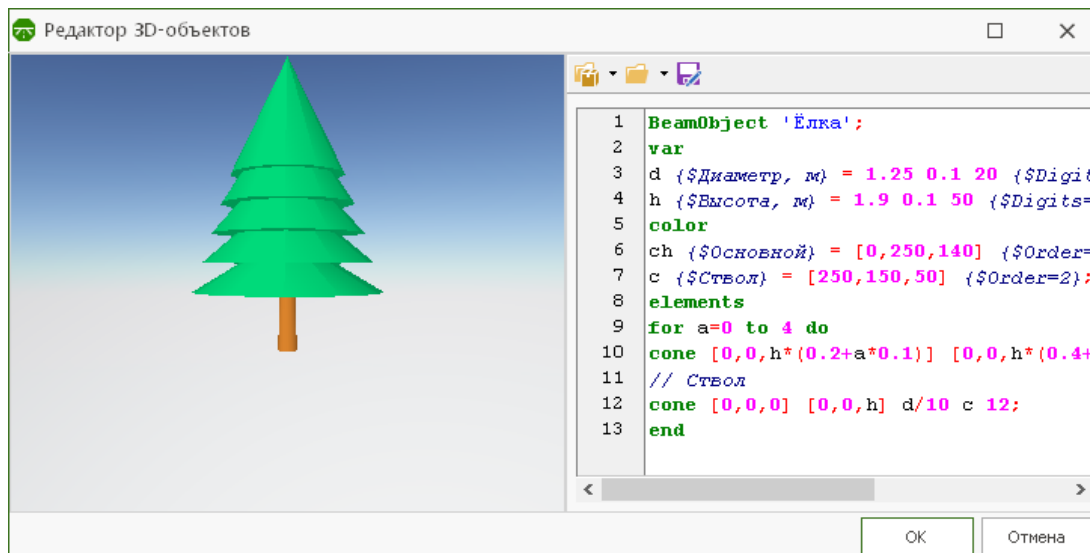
Редактор 3D-объектов

1 BeamObject 'Ёлка';
2 var
3 d {$Диаметр, м} = 1.25 0.1 20 {$Digit
4 h {$Высота, м} = 1.9 0.1 50 {$Digits=
5 color
6 ch {$Основной} = [0,250,140] {$Order=
7 c {$Ствол} = [250,150,50] {$Order=2};
8 elements
9 for a=0 to 4 do
10 cone [0,0,h*(0.2+a*0.1)] [0,0,h*(0.4+
11 // Ствол
12 cone [0,0,0] [0,0,h] d/10 c 12;
13 end

OK
Отмена